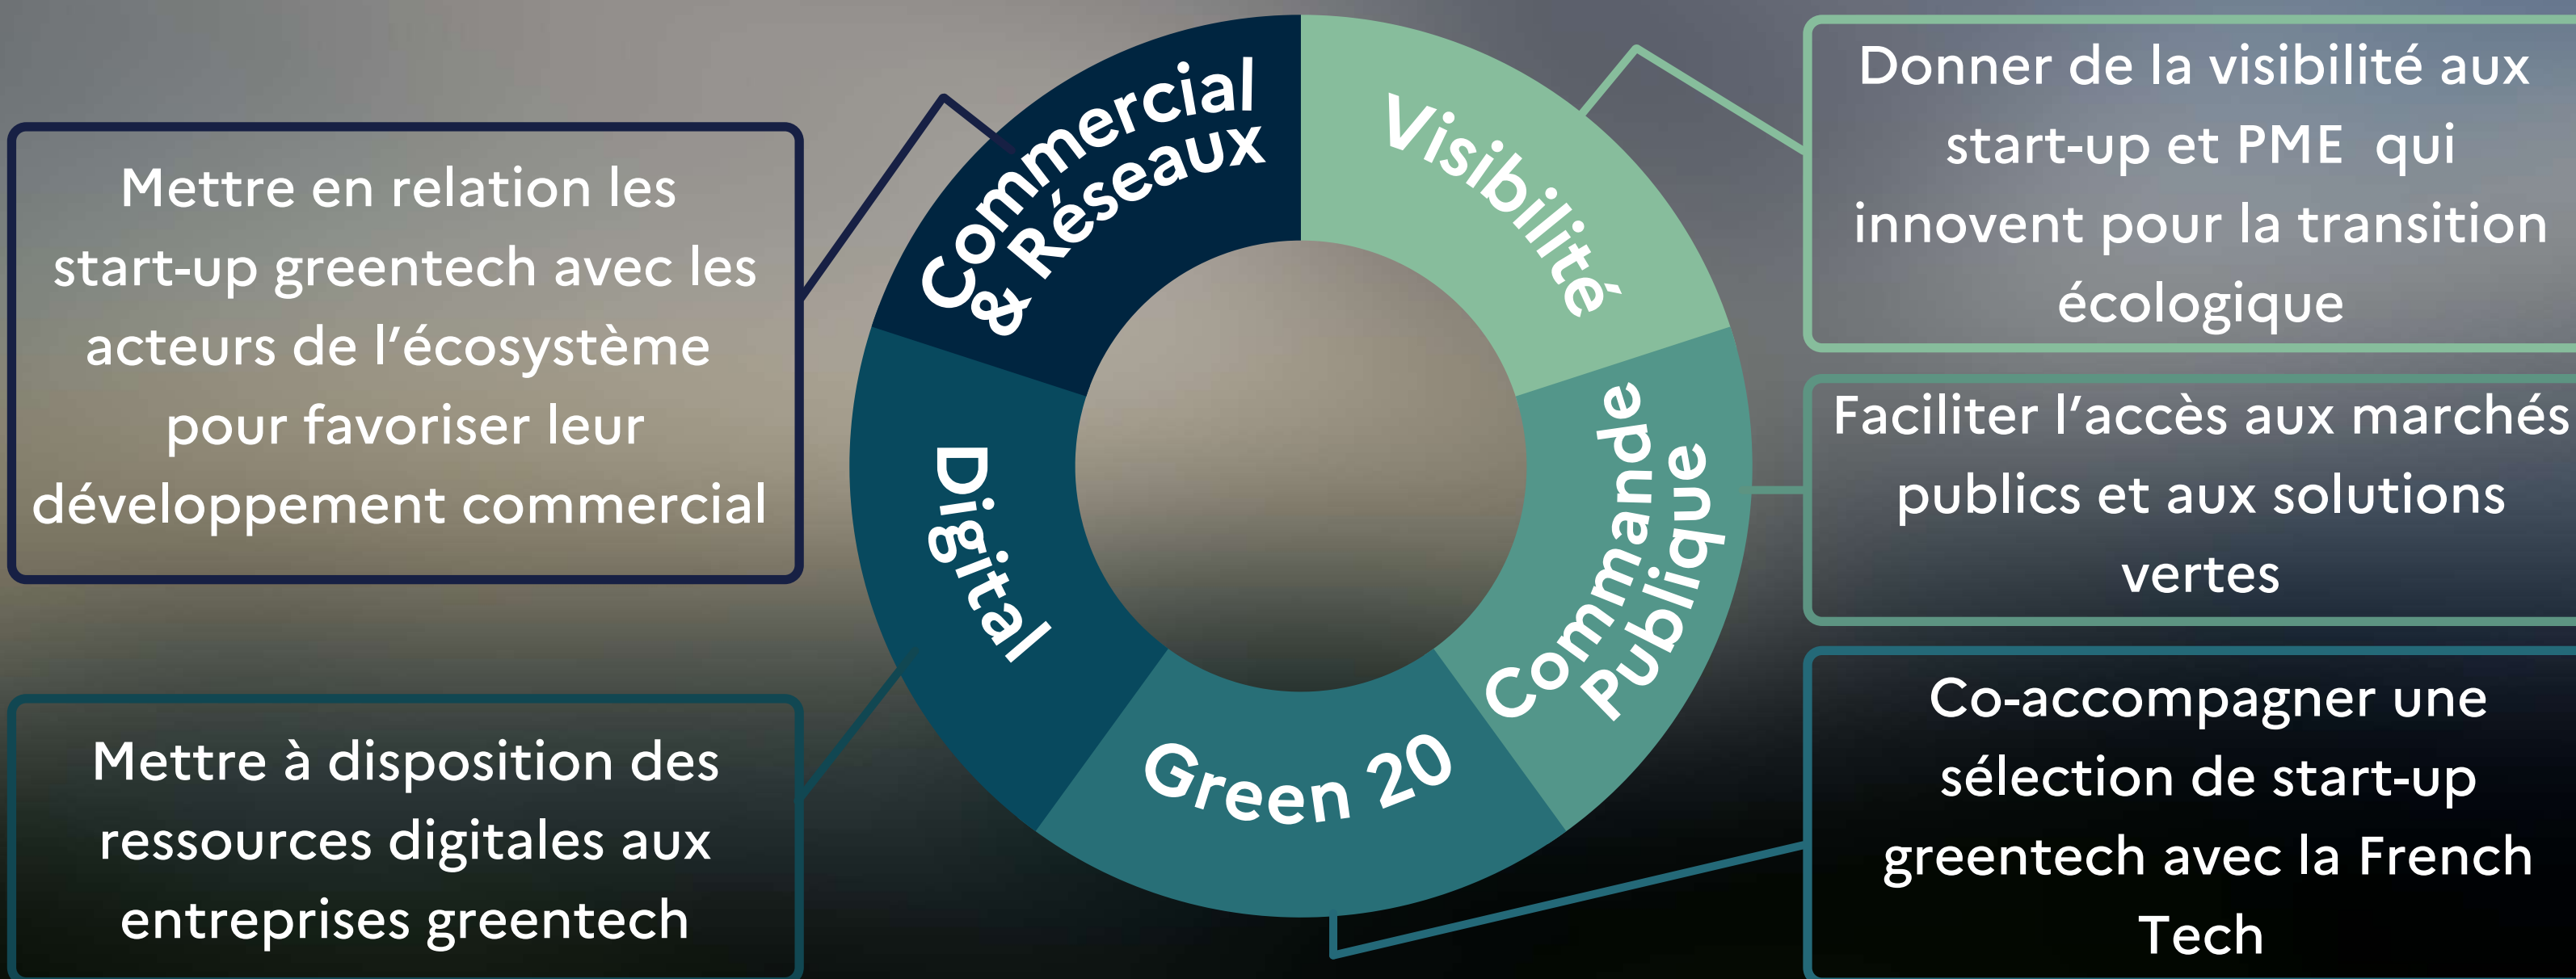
Mettre en relation les start-up greentech avec les acteurs de l'écosystème pour favoriser leur développement commercial

Commercial & Réseaux

Visibilité

Donner de la visibilité aux start-up et PME qui innovent pour la transition écologique

Commande Publique

Faciliter l'accès aux marchés publics et aux solutions vertes

Digital

Green 20

Mettre à disposition des ressources digitales aux entreprises greentech

Co-accompagner une sélection de start-up greentech avec la French Tech